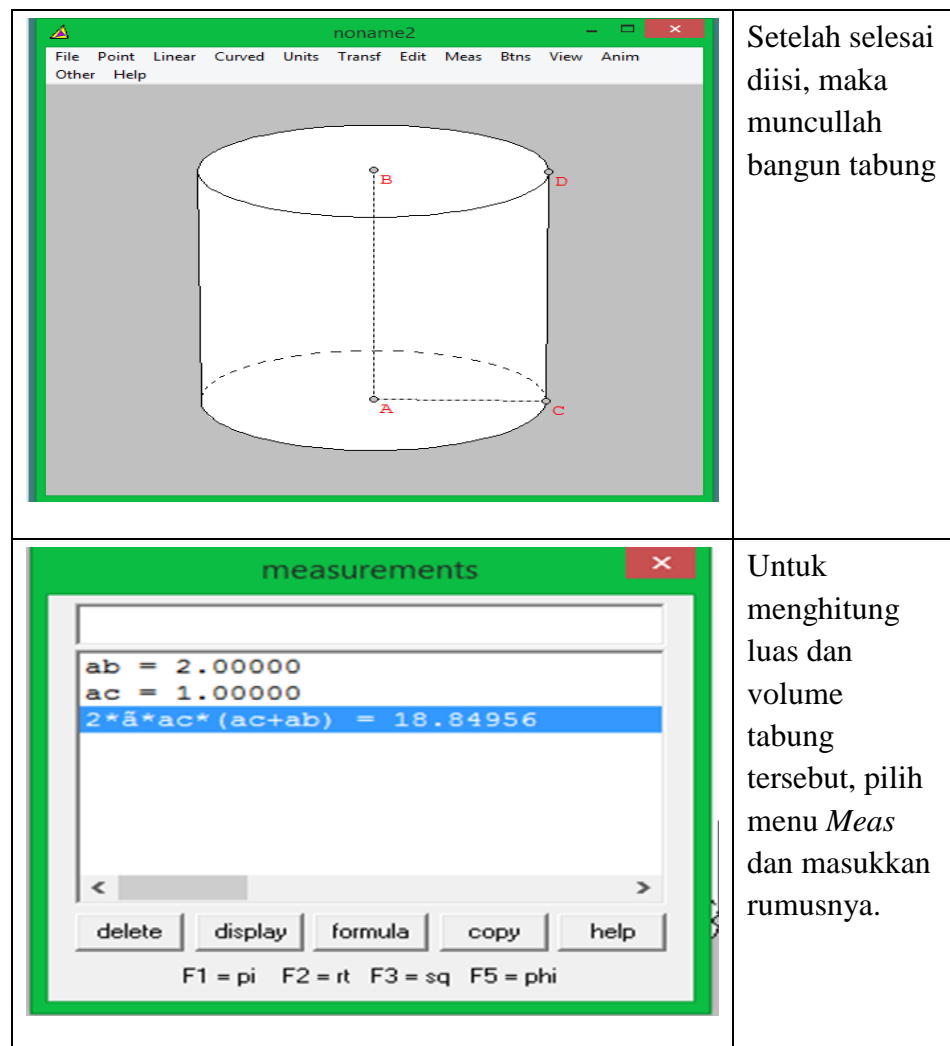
| noname2<br>File Point Linear Curved Units Transf Edit Meas Btns View Anim Other Help<br>B D A C | Setelah selesai diisi, maka muncullah bangun tabung |
|---|---|
| measurements<br>ab = 2.00000<br>ac = 1.00000<br>2\*ã\*ac\*(ac+ab) = 18.84956<br>delete display formula copy help<br>F1 = pi F2 = rt F3 = sq F5 = phi | Untuk menghitung luas dan volume tabung tersebut, pilih menu *Meas* dan masukkan rumusnya. |